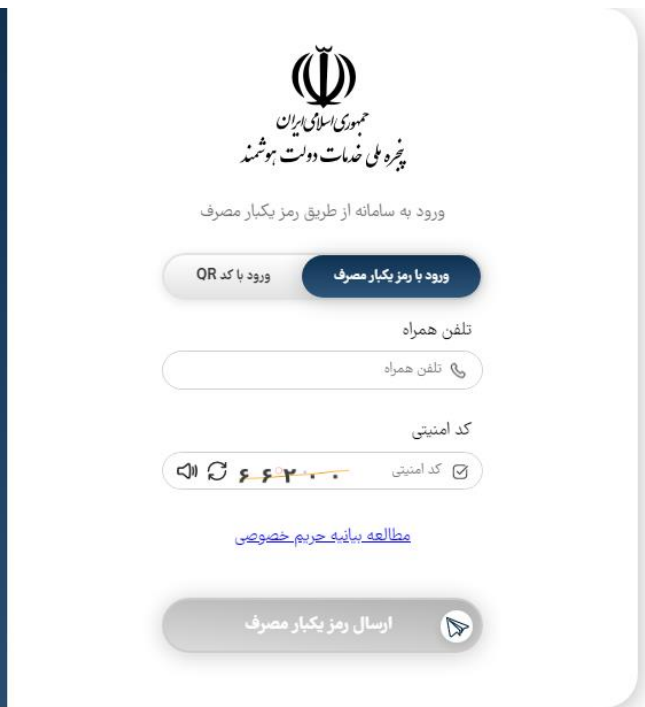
جمهوری اسلامی ایران
پنجره ملی خدمات دولت هوشمند

ورود به سامانه از طریق رمز یکبار مصرف

ورود با رمز یکبار مصرف
ورود با کد QR

تلفن همراه

تلفن همراه

کد امنیتی

کد امنیتی
۶۶۳۰۰

مطالعه بیانیه حریم خصوصی

ارسال رمز یکبار مصرف